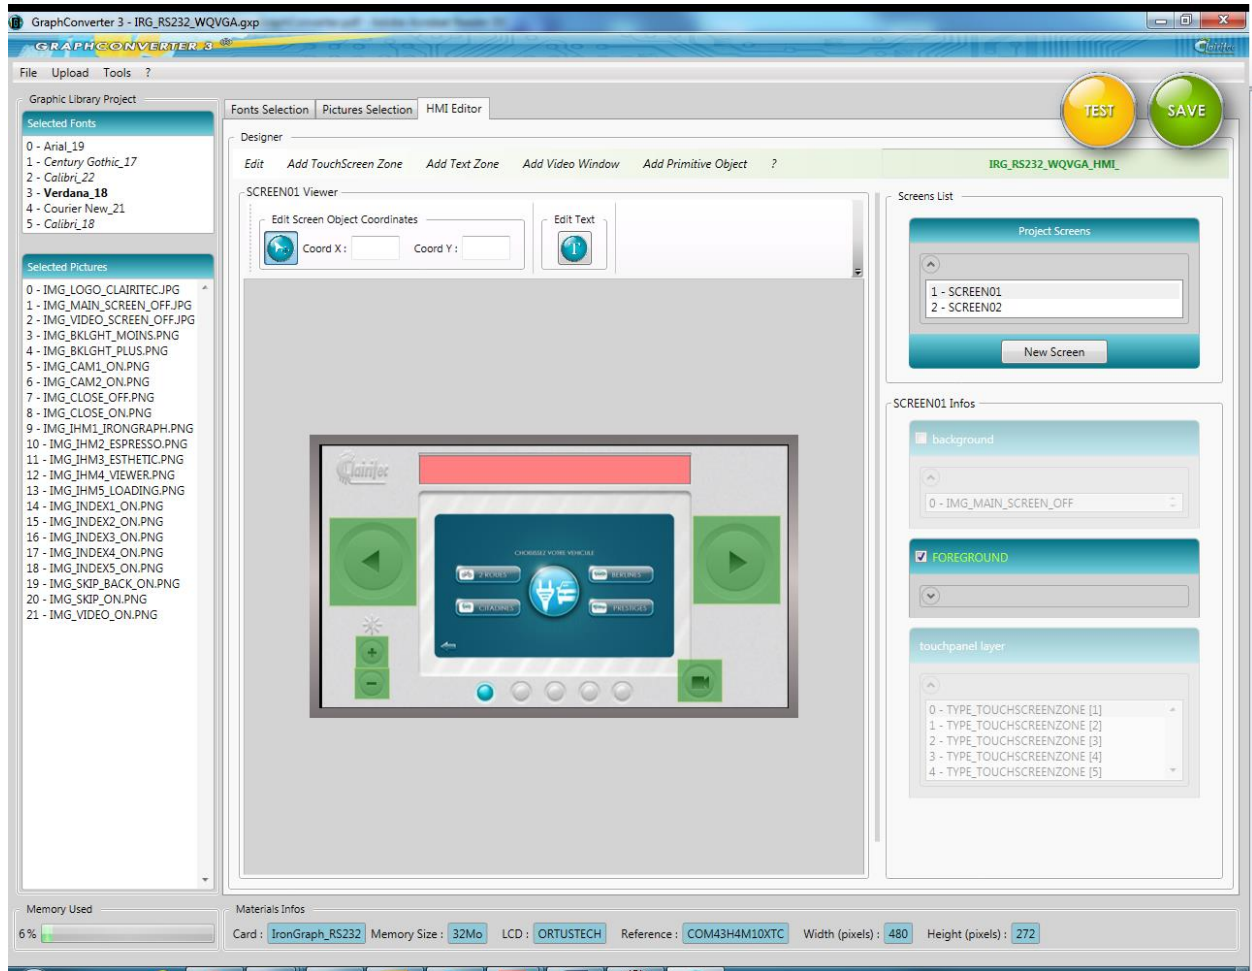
GraphConverter 3 - IRG_RS232_WQVGA.gxp

GRAPHCONVERTER 3

File Upload Tools ?

Graphic Library Project

Selected Fonts

0 - Arial_19
1 - Century Gothic_17
2 - Calibri_22
3 - Verdana_18
4 - Courier New_21
5 - Calibri_18

Selected Pictures

0 - IMG_LOGO_CLAIRITEC.JPG
1 - IMG_MAIN_SCREEN_OFF.JPG
2 - IMG_VIDEO_SCREEN_OFF.JPG
3 - IMG_BKLGHT_MOINS.PNG
4 - IMG_BKLGHT_PLUS.PNG
5 - IMG_CAM1_ON.PNG
6 - IMG_CAM2_ON.PNG
7 - IMG_CLOSE_OFF.PNG
8 - IMG_CLOSE_ON.PNG
9 - IMG_IHM1_IRONGRAPH.PNG
10 - IMG_IHM2_ESPRESSO.PNG
11 - IMG_IHM3_ESTHETIC.PNG
12 - IMG_IHM4_VIEWER.PNG
13 - IMG_IHM5_LOADING.PNG
14 - IMG_INDEX1_ON.PNG
15 - IMG_INDEX2_ON.PNG
16 - IMG_INDEX3_ON.PNG
17 - IMG_INDEX4_ON.PNG
18 - IMG_INDEX5_ON.PNG
19 - IMG_SKIP_BACK_ON.PNG
20 - IMG_SKIP_ON.PNG
21 - IMG_VIDEO_ON.PNG

Fonts Selection | Pictures Selection | HMI Editor

TEST SAVE

Designer

Edit Add TouchScreen Zone Add Text Zone Add Video Window Add Primitive Object ?

IRG_RS232_WQVGA_HMI_

SCREEN01 Viewer

Edit Screen Object Coordinates
Coord X : Coord Y :

Edit Text

Clairitec

CHOISISSEZ VOTRE VEHICULE
2 ROUES
BERLINES
CITADINES
PRESTIGES

Screens List

Project Screens

1 - SCREEN01
2 - SCREEN02

New Screen

SCREEN01 Infos

background

0 - IMG_MAIN_SCREEN_OFF

FOREGROUND

touchpanel layer

0 - TYPE_TOUCHSCREENZONE [1]
1 - TYPE_TOUCHSCREENZONE [2]
2 - TYPE_TOUCHSCREENZONE [3]
3 - TYPE_TOUCHSCREENZONE [4]
4 - TYPE_TOUCHSCREENZONE [5]

Memory Used
6%

Materials Infos
Card : IronGraph_RS232 Memory Size : 32Mo LCD : ORTUSTECH Reference : COM43H4M10XTC Width (pixels) : 480 Height (pixels) : 272